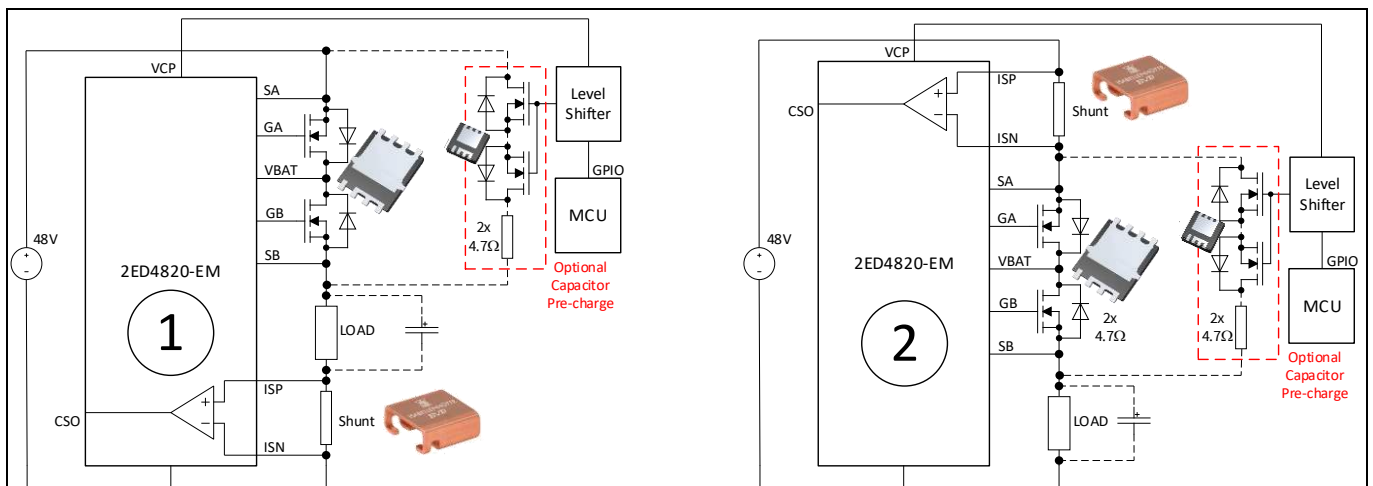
VCP
SA
GA
VBAT
GB
SB
Level Shifter
GPIO
MCU
2x
4.7Ω
Optional Capacitor Pre-charge
48V
2ED4820-EM
1
LOAD
ISP
CSO
Shunt
ISN

VCP
ISP
CSO
Shunt
ISN
SA
GA
VBAT
GB
SB
Level Shifter
GPIO
MCU
48V
2ED4820-EM
2
2x
4.7Ω
2x
4.7Ω
Optional Capacitor Pre-charge
LOAD